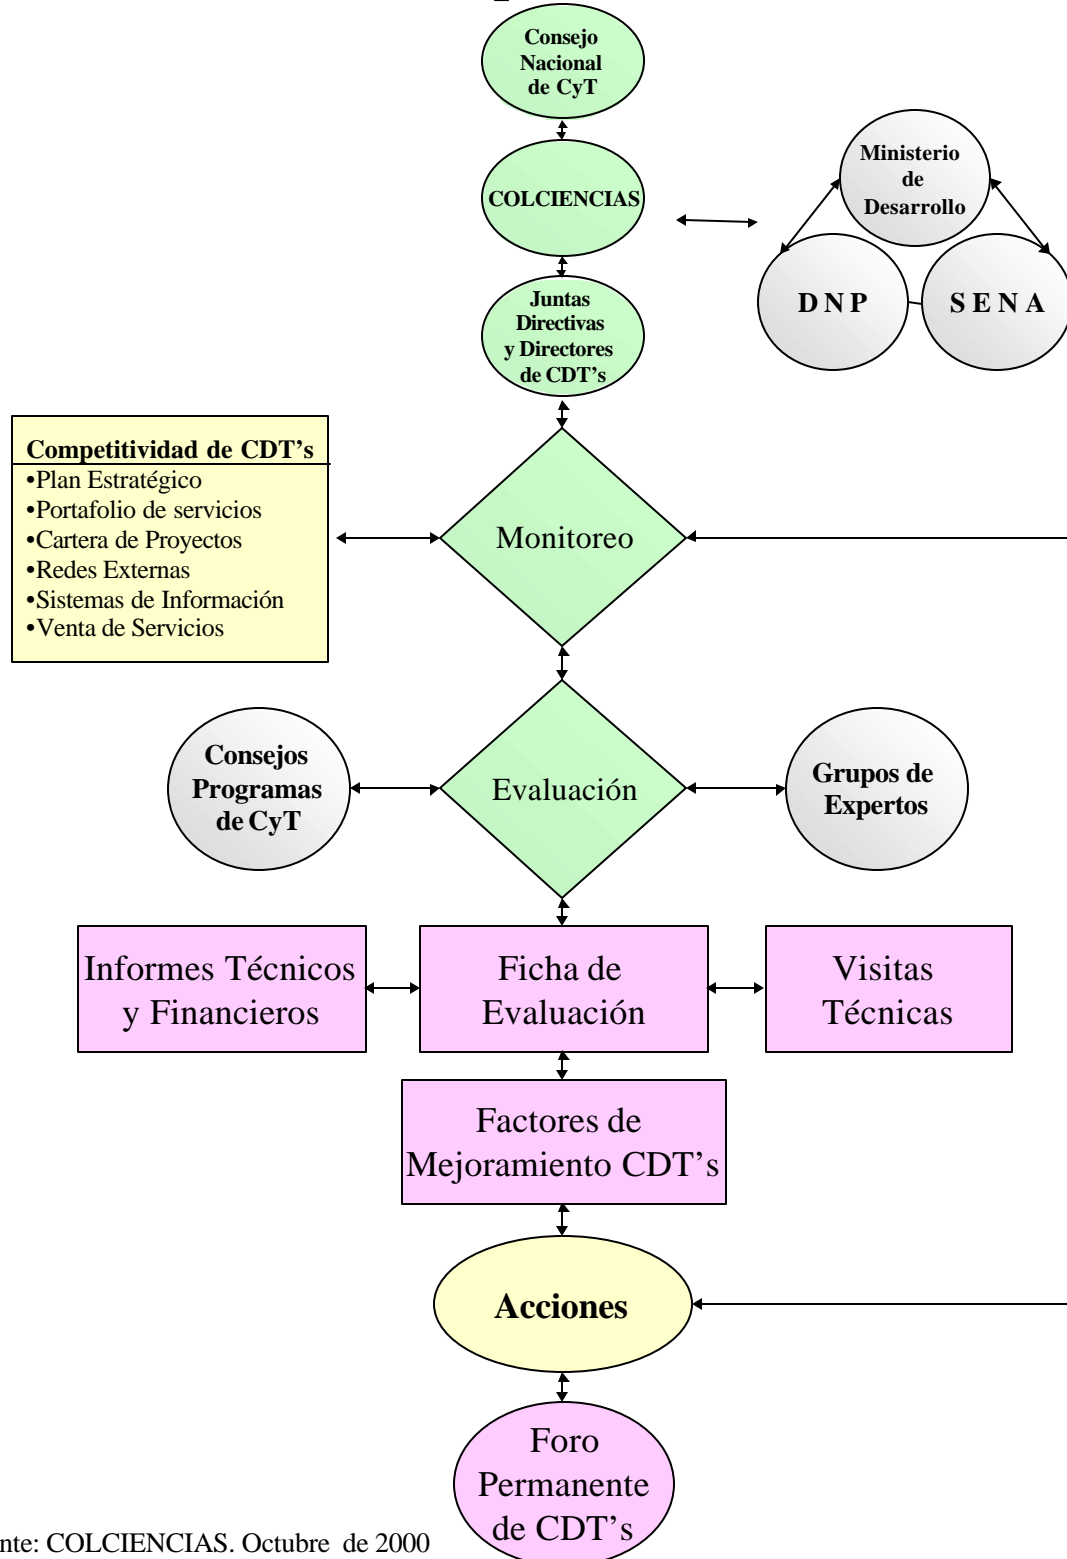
Consejo Nacional de CyT

COLCIENCIAS

Ministerio de Desarrollo

D N P

S E N A

Juntas Directivas y Directores de CDT's

Competitividad de CDT's
•Plan Estratégico
•Portafolio de servicios
•Cartera de Proyectos
•Redes Externas
•Sistemas de Información
•Venta de Servicios

Monitoreo

Consejos Programas de CyT

Evaluación

Grupos de Expertos

Informes Técnicos y Financieros

Ficha de Evaluación

Visitas Técnicas

Factores de Mejoramiento CDT's

Acciones

Foro Permanente de CDT's

nte: COLCIENCIAS. Octubre de 2000